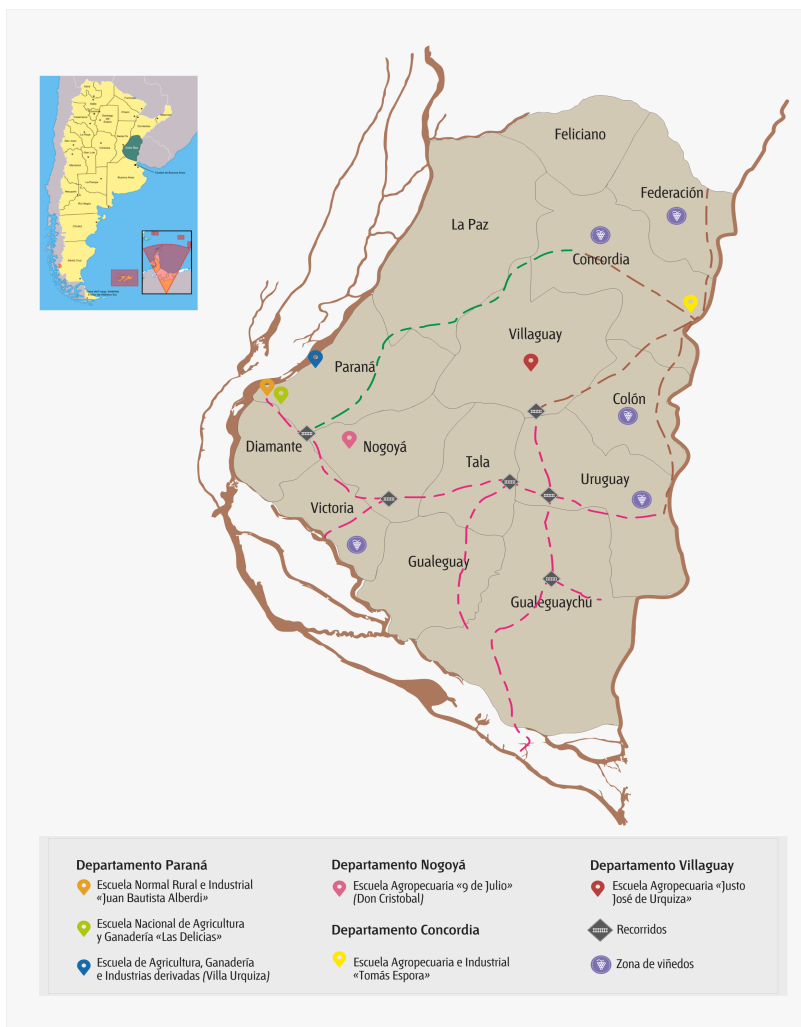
Feliciano
Federación
La Paz
Concordia
Villaguay
Paraná
Colón
Diamante
Nogoyá
Tala
Uruguay
Victoria
Gualeguay
Gualeguaychú

Departamento Paraná
Escuela Normal Rural e Industrial «Juan Bautista Alberdi»
Escuela Nacional de Agricultura y Ganadería «Las Delicias»
Escuela de Agricultura, Ganadería e Industrias derivadas (Villa Urquiza)

Departamento Nogoyá
Escuela Agropecuaria «9 de Julio» (Don Cristobal)

Departamento Concordia
Escuela Agropecuaria e Industrial «Tomás Espora»

Departamento Villaguay
Escuela Agropecuaria «Justo José de Urquiza»
Recorridos
Zona de viñedos